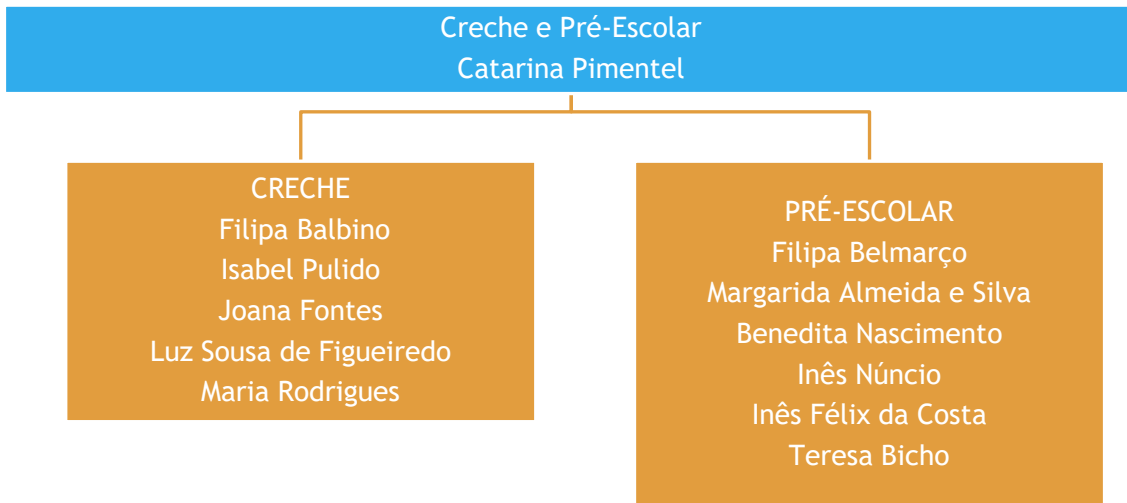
Creche e Pré-Escolar
Catarina Pimentel

CRECHE
Filipa Balbino
Isabel Pulido
Joana Fontes
Luz Sousa de Figueiredo
Maria Rodrigues

PRÉ-ESCOLAR
Filipa Belmarço
Margarida Almeida e Silva
Benedita Nascimento
Inês Núncio
Inês Félix da Costa
Teresa Bicho